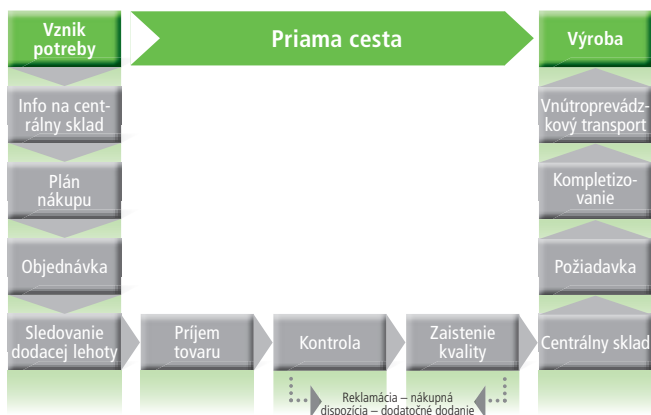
Vznik potreby

Priama cesta

Výroba

Info na centrálny sklad

Plán nákupu

Objednávka

Sledovanie dodacej lehoty

Príjem tovaru

Kontrola

Zaistenie kvality

Centrálny sklad

Požiadavka

Kompletizovanie

Vnútroprevádzkový transport

Reklamácia – nákupná dispozícia – dodatočné dodanie